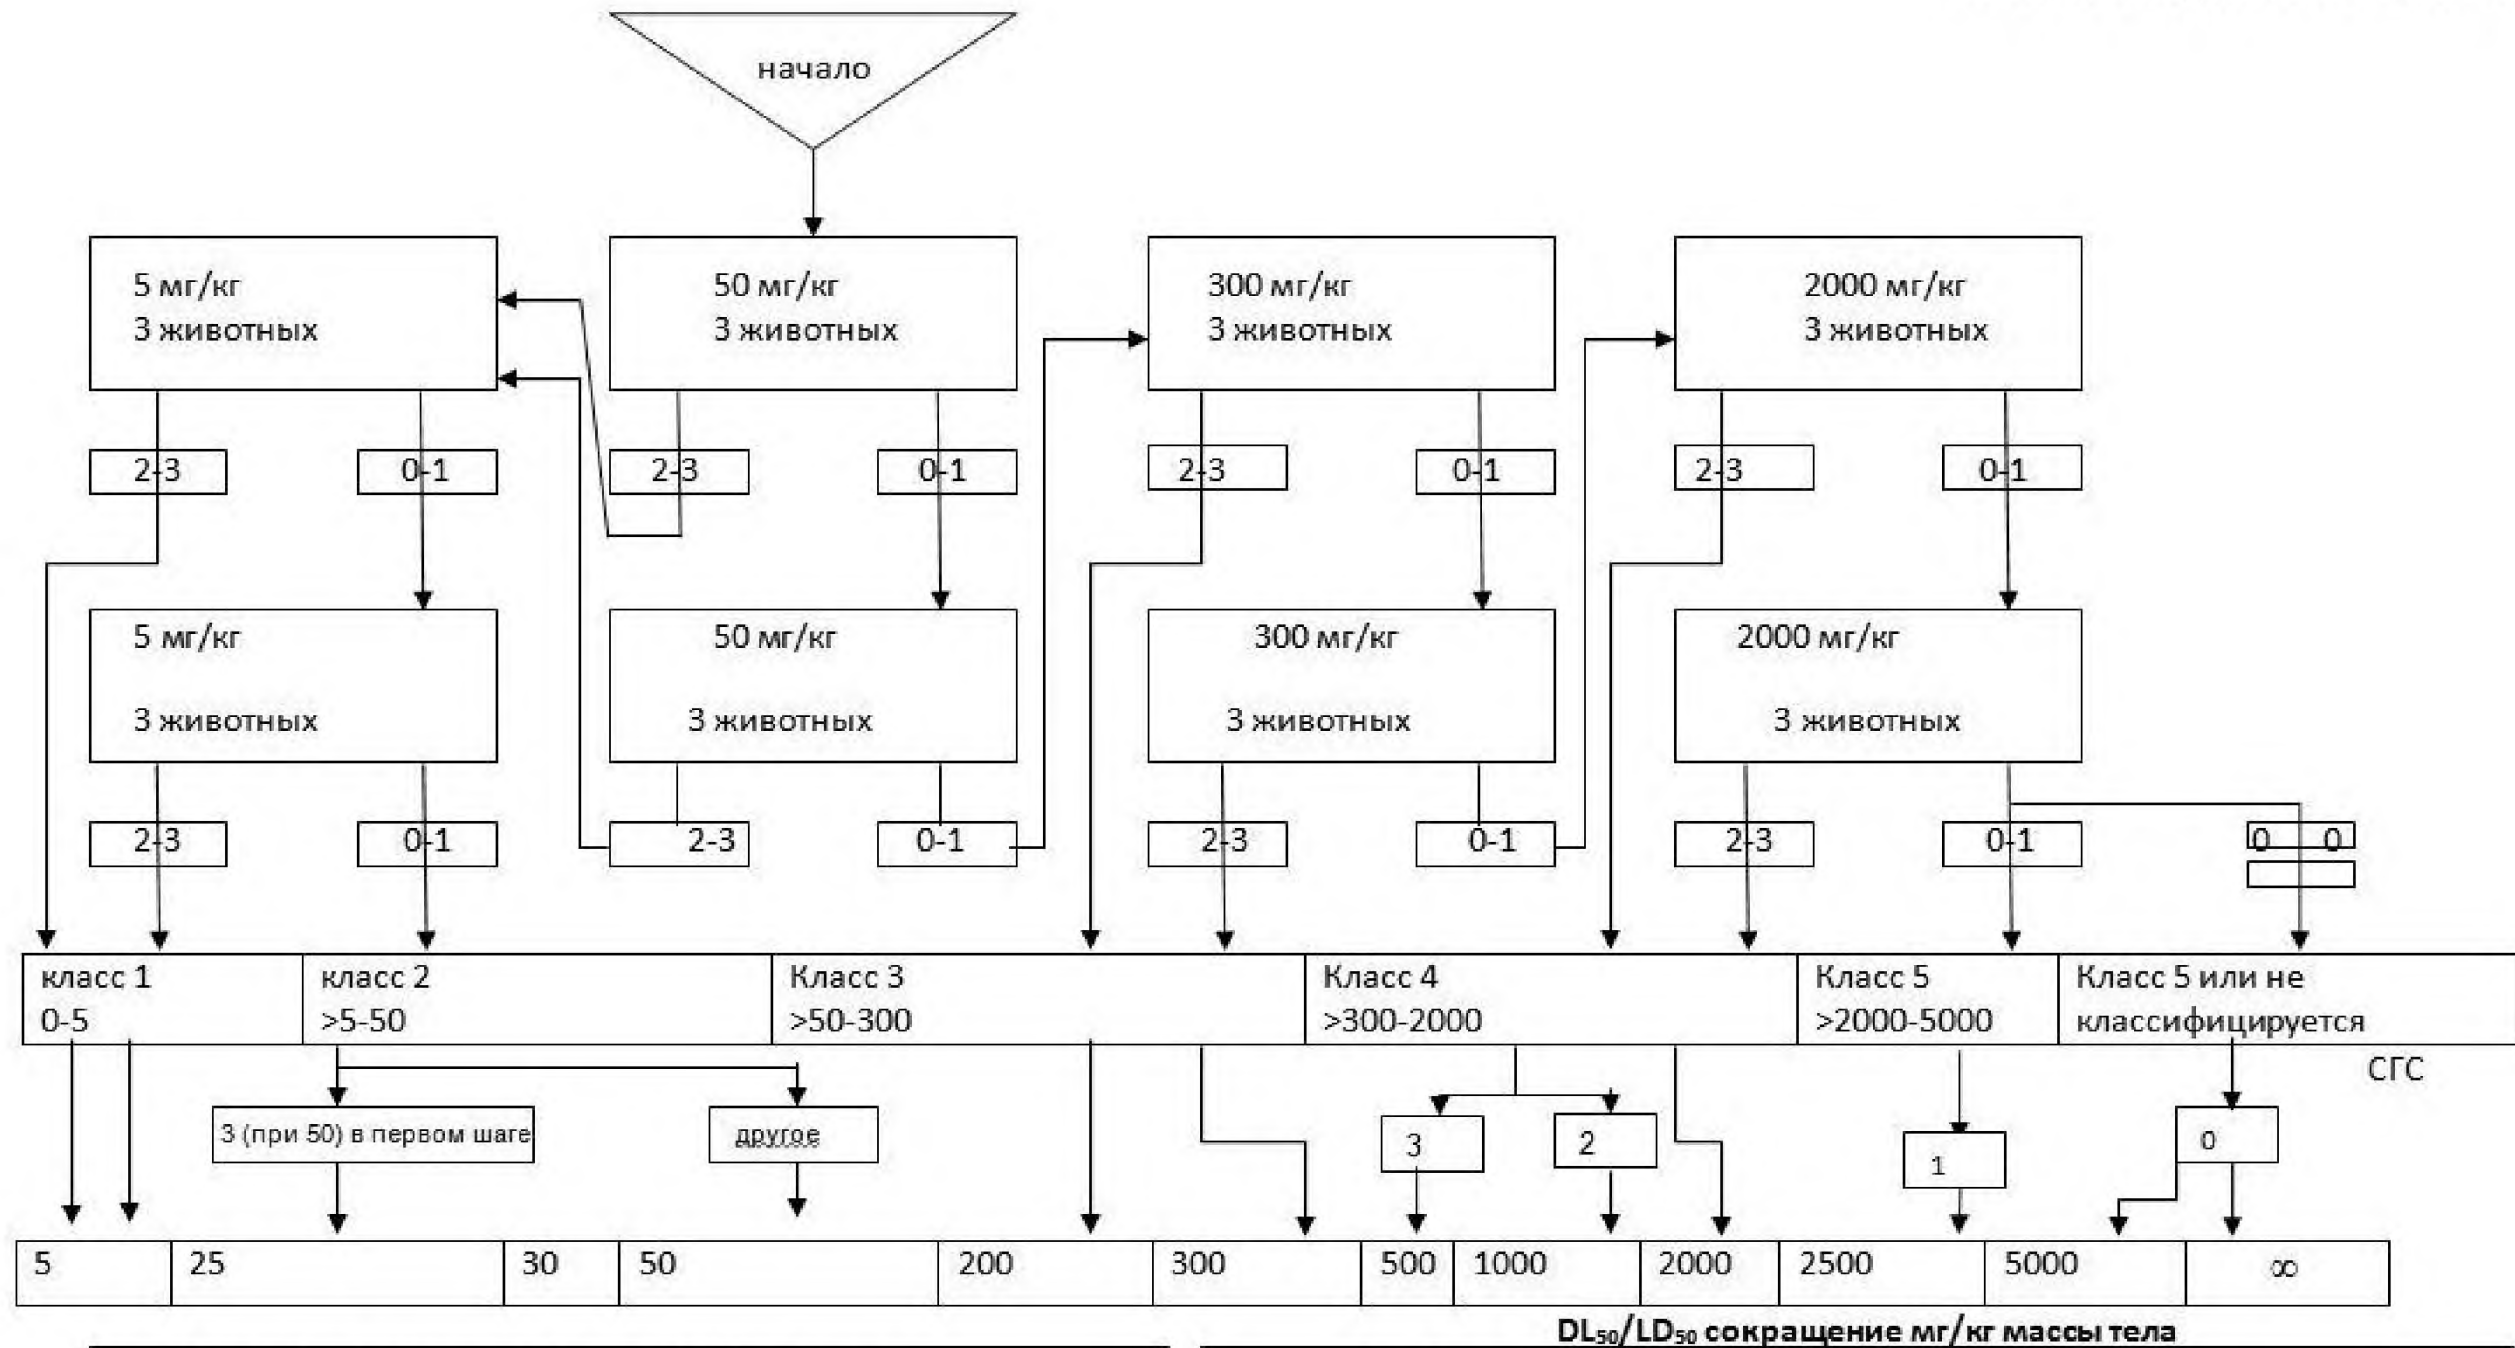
начало

5 мг/кг
3 животных

50 мг/кг
3 животных

300 мг/кг
3 животных

2000 мг/кг
3 животных

2-3

0-1

2-3

0-1

2-3

0-1

2-3

0-1

5 мг/кг
3 животных

50 мг/кг
3 животных

300 мг/кг
3 животных

2000 мг/кг
3 животных

2-3

0-1

2-3

0-1

2-3

0-1

2-3

0-1

0 0

| класс 1 0-5 | класс 2 >5-50 | Класс 3 >50-300 | Класс 4 >300-2000 | Класс 5 >2000-5000 | Класс 5 или не классифицируется |
|---|---|---|---|---|---|

СГС

3 (при 50) в первом шаге

другое

3

2

1

0

| 5 | 25 | 30 | 50 | 200 | 300 | 500 | 1000 | 2000 | 2500 | 5000 | ∞ |
|---|---|---|---|---|---|---|---|---|---|---|---|

$DL_{50}/LD_{50}$ сокращение мг/кг массы тела